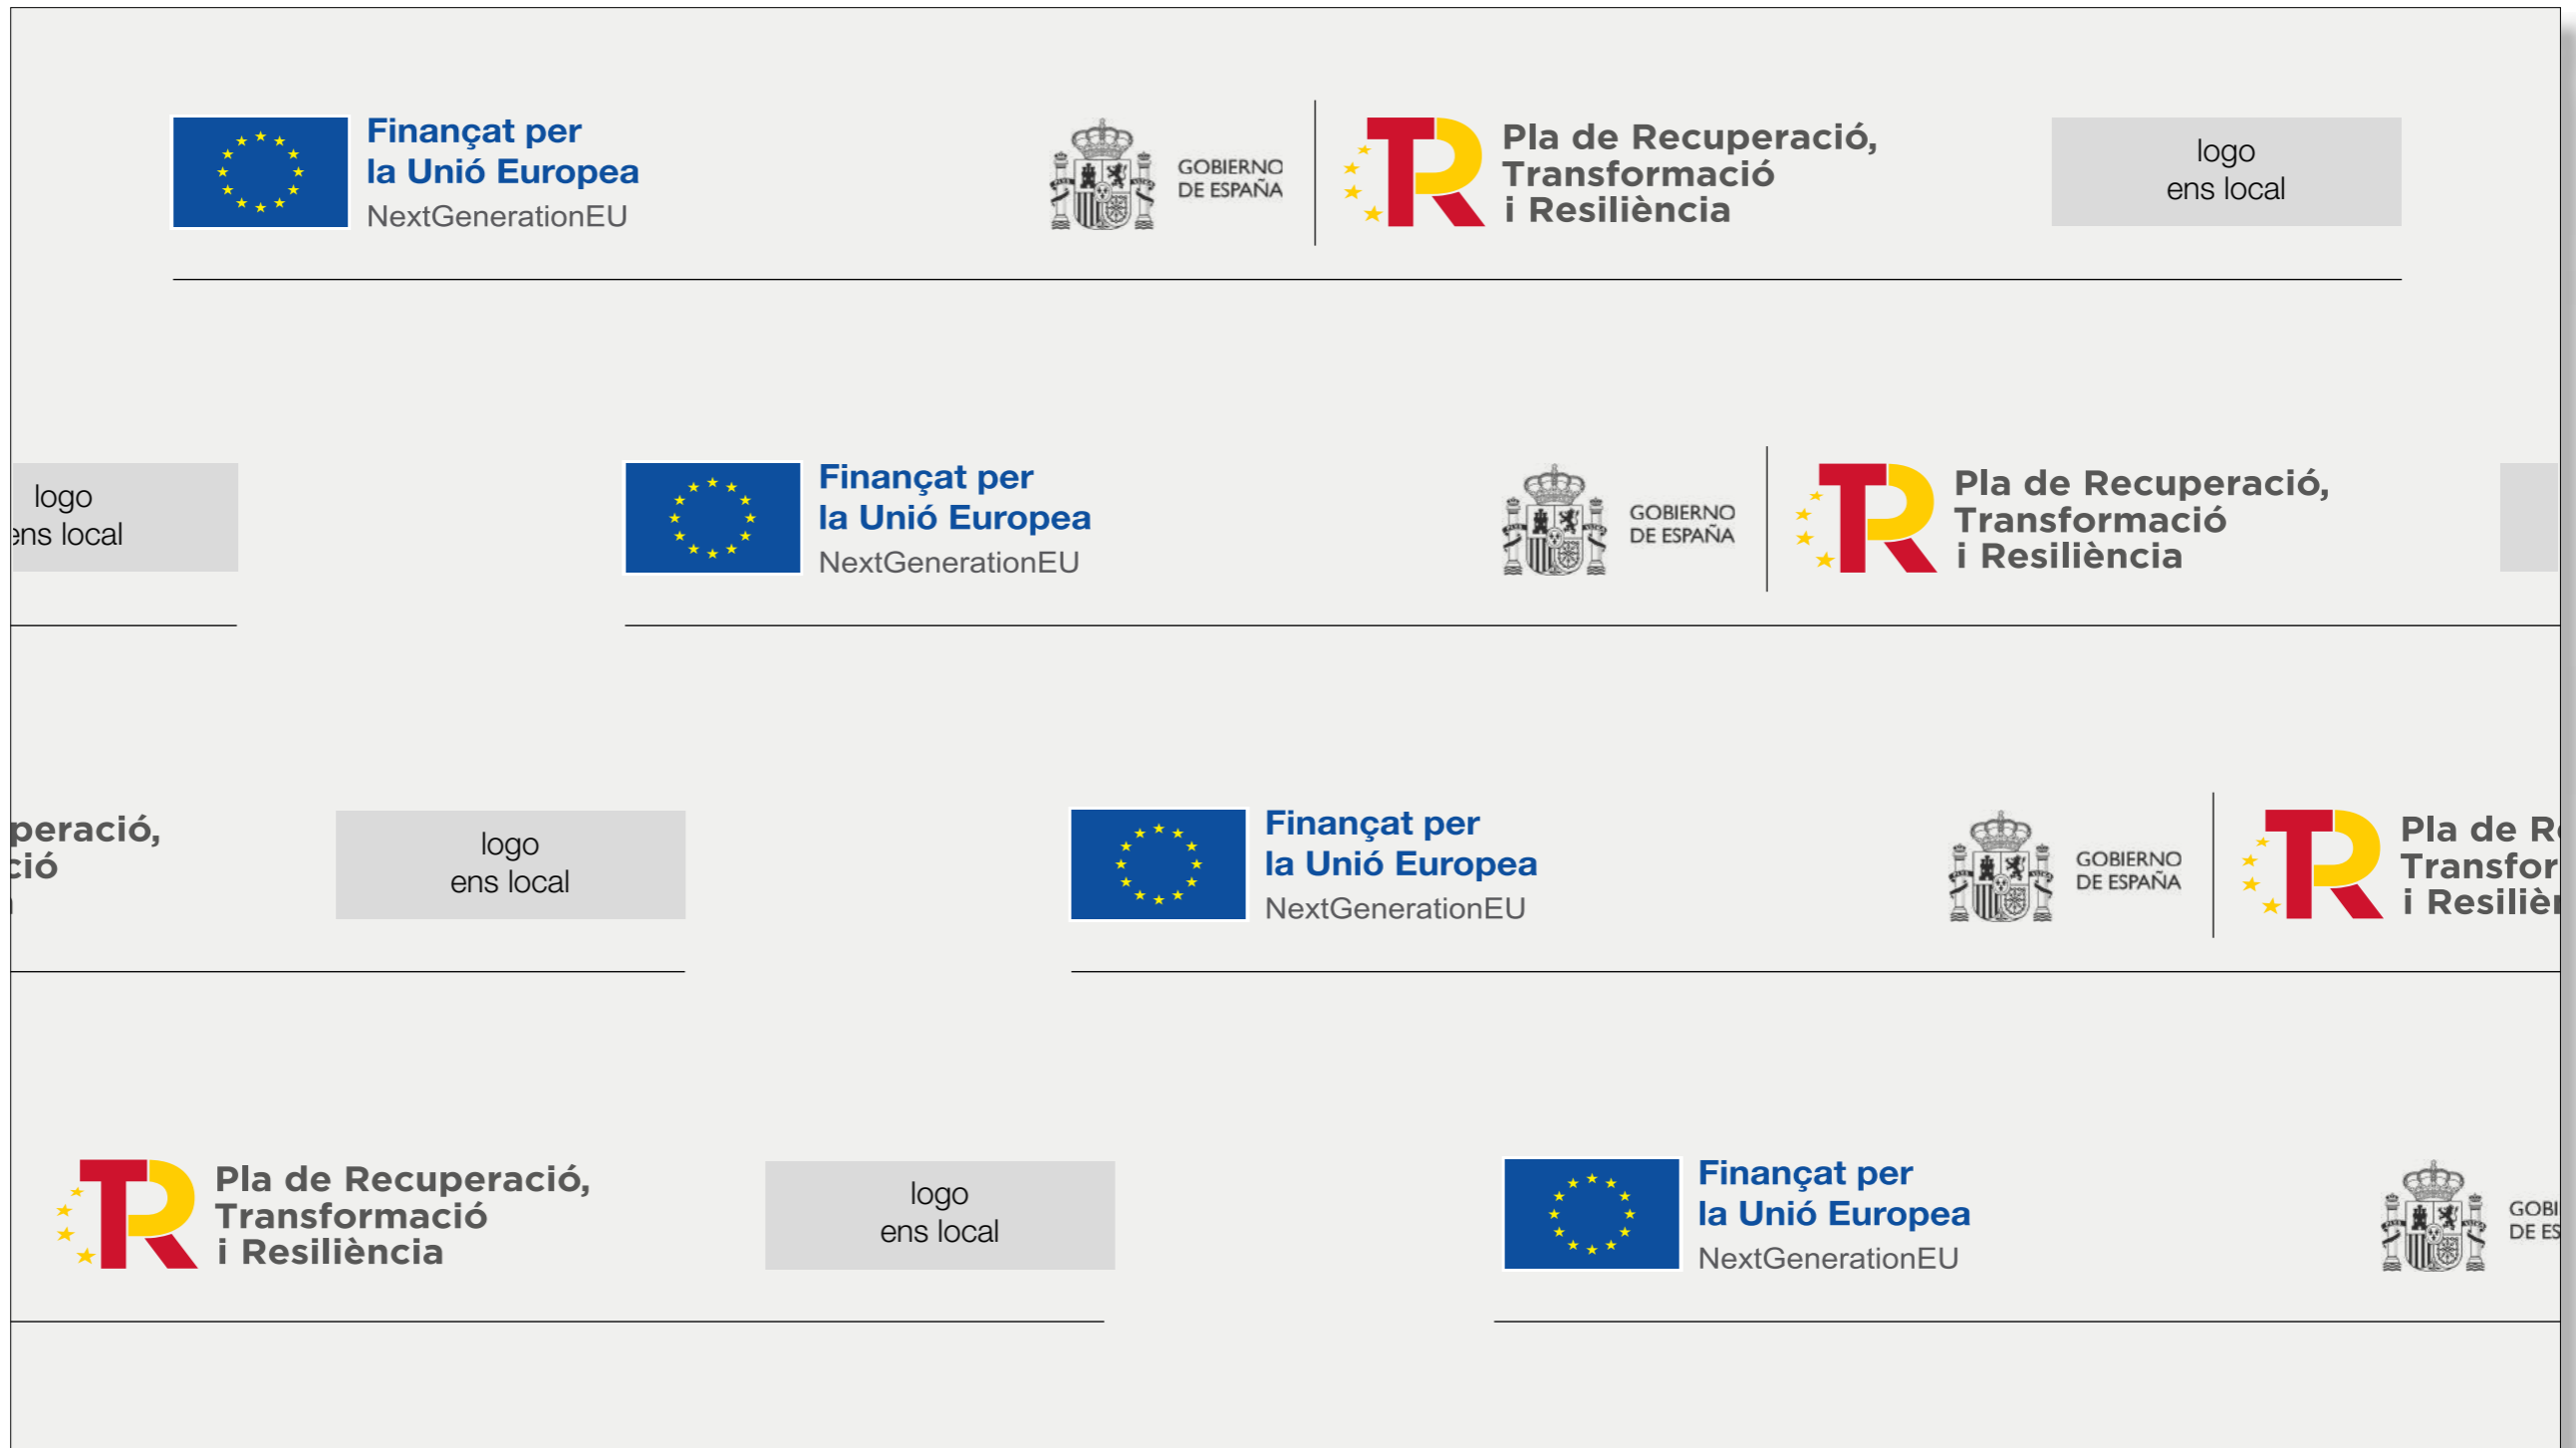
Finançat per la Unió Europea
NextGenerationEU

GOBIERNO DE ESPAÑA

Pla de Recuperació, Transformació i Resiliència

logo ens local

logo
ens local

Finançat per la Unió Europea
NextGenerationEU

GOBIERNO DE ESPAÑA

Pla de Recuperació, Transformació i Resiliència

peració,
ció

logo ens local

Finançat per la Unió Europea
NextGenerationEU

GOBIERNO DE ESPAÑA

Pla de R
Transfor
i Resiliè

Pla de Recuperació, Transformació i Resiliència

logo ens local

Finançat per la Unió Europea
NextGenerationEU

GOBI
DE ES